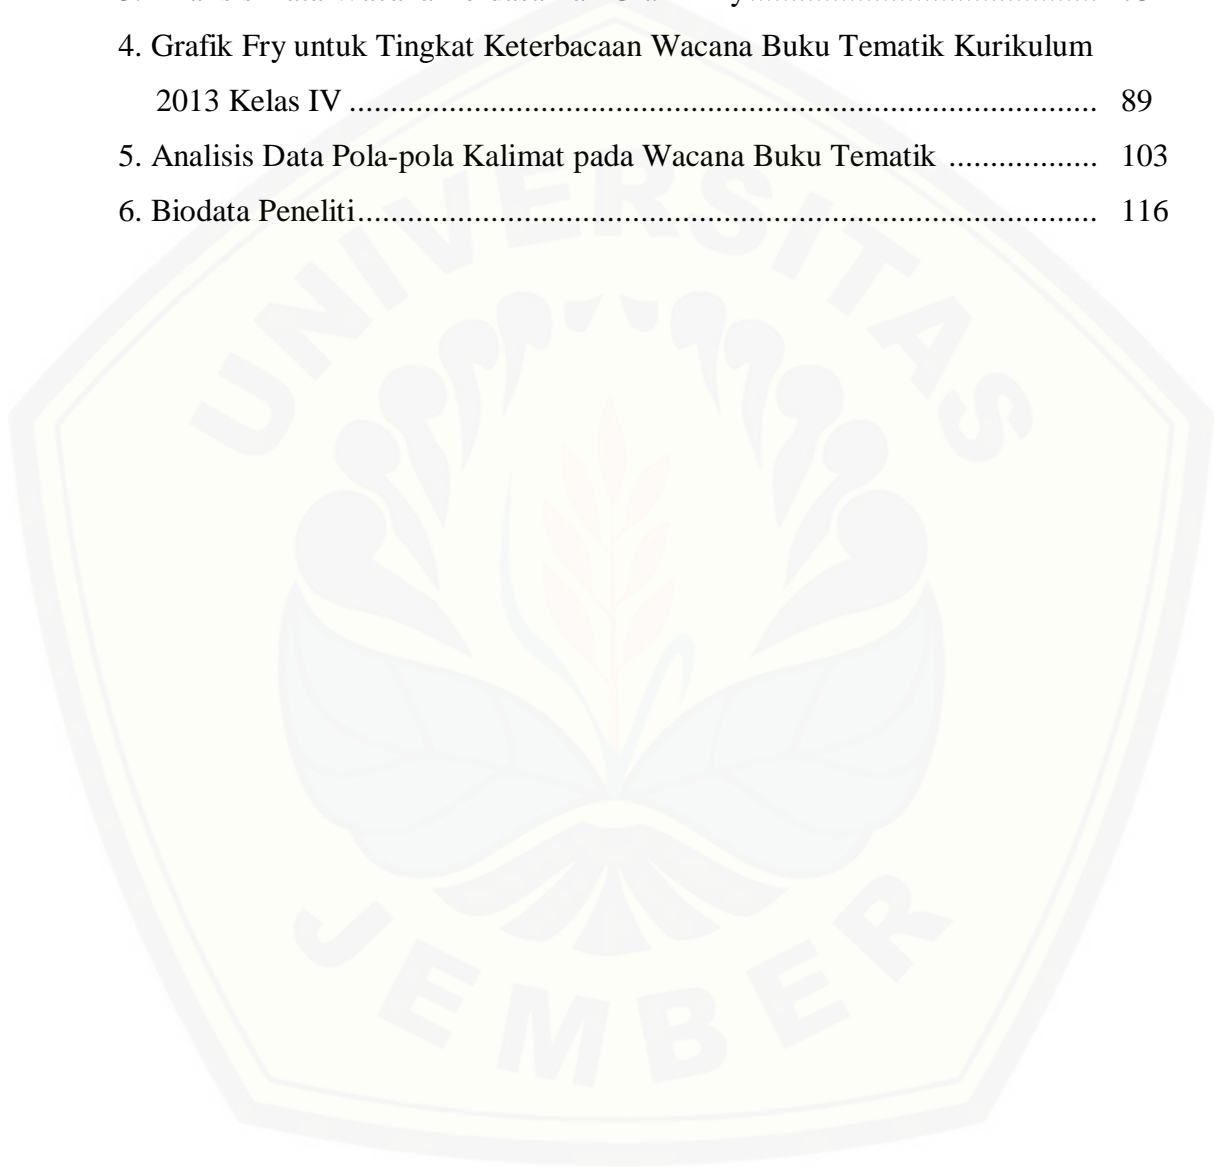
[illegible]

4. Grafik Fry untuk Tingkat Keterbacaan Wacana Buku Tematik Kurikulum 2013 Kelas IV ........................................................................ 89

5. Analisis Data Pola-pola Kalimat pada Wacana Buku Tematik ................. 103

6. Biodata Peneliti........................................................................................ 116

UNIVERSITAS JEMBER